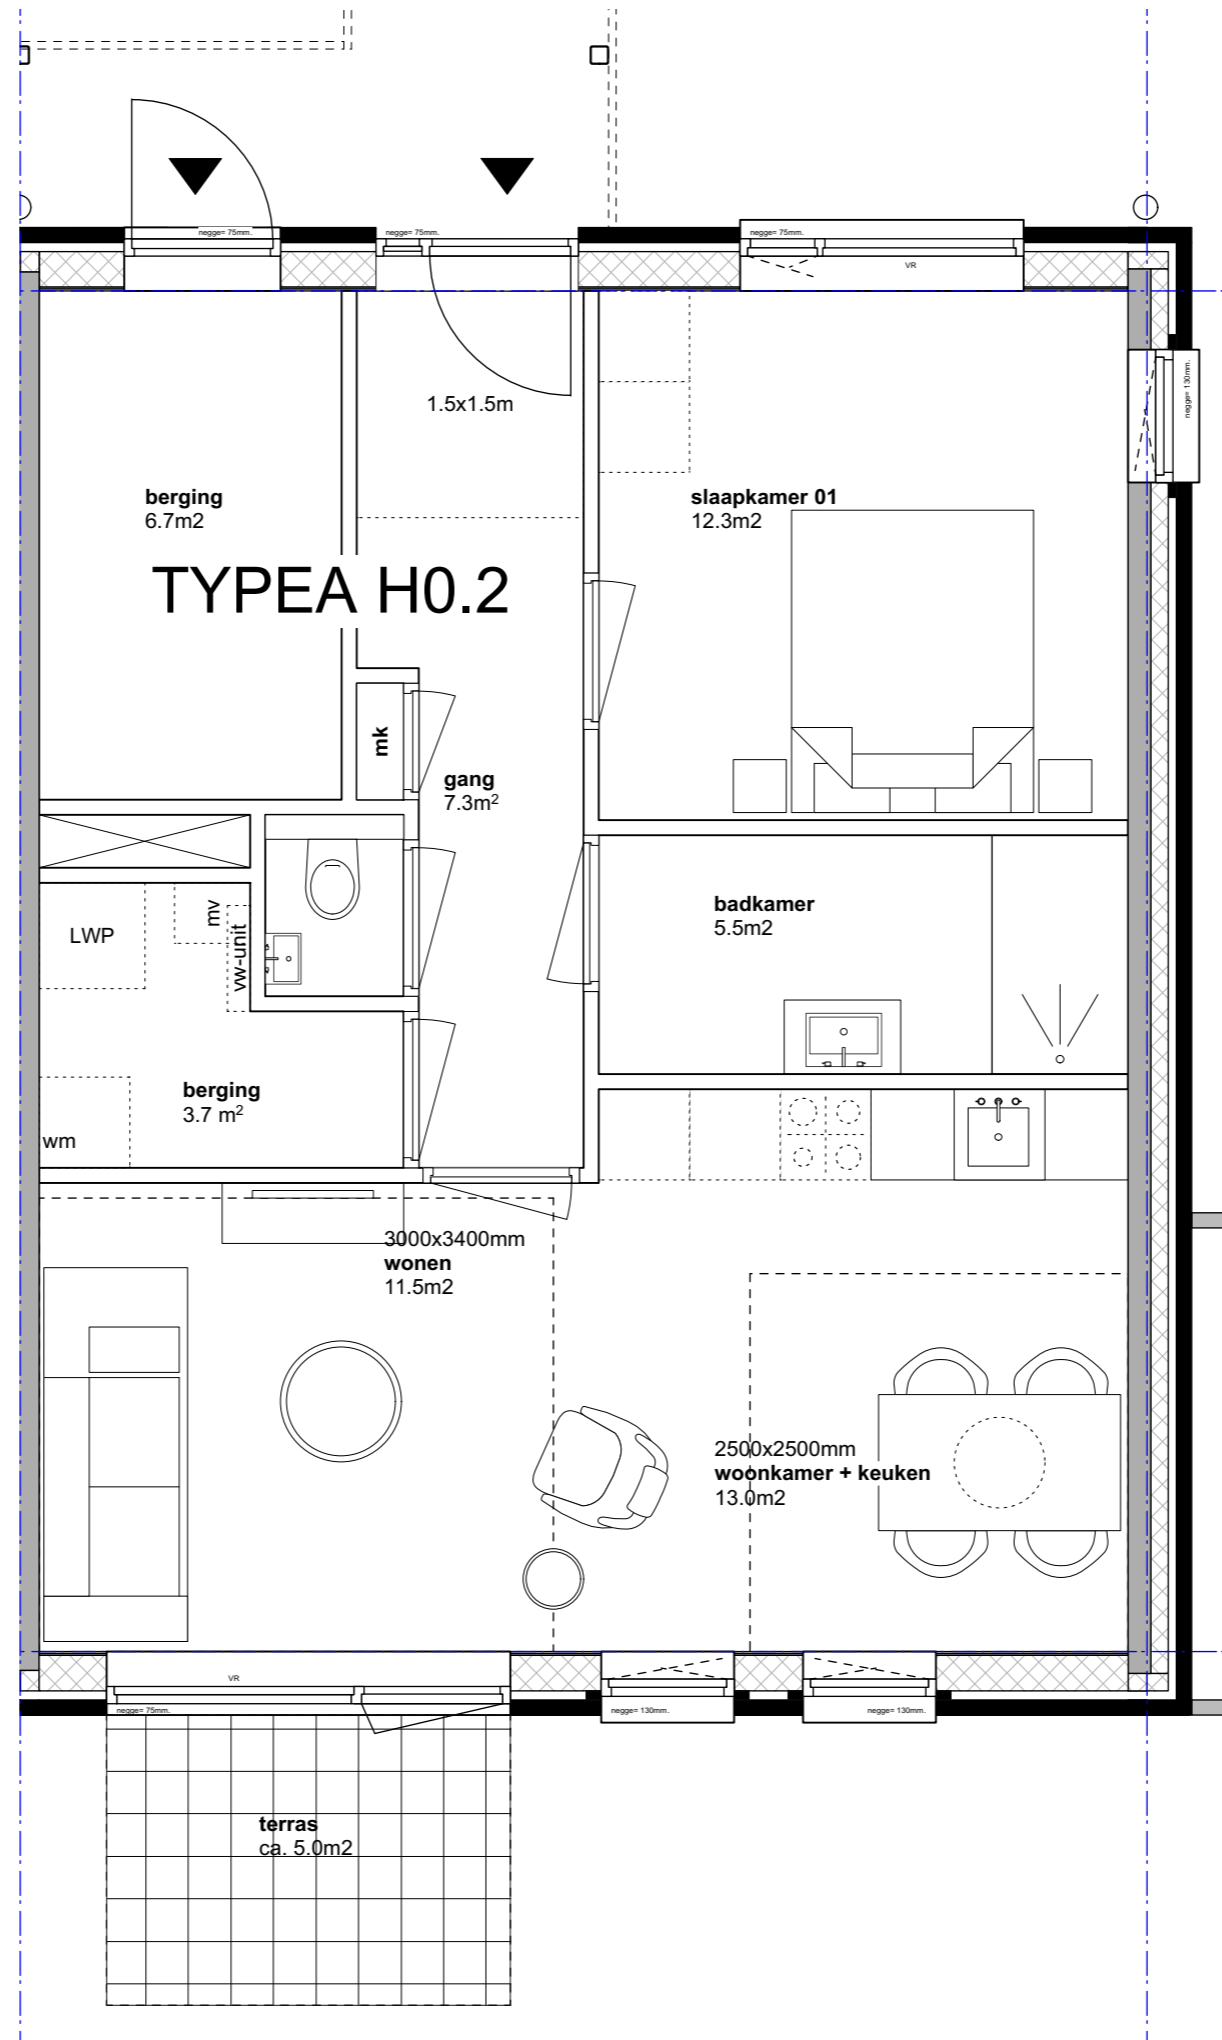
negge= 75mm.

negge= 75mm.

negge= 75mm.

VR

negge= 130mm.

1.5x1.5m

berging
6.7m2

slaapkamer 01
12.3m2

TYPEA H0.2

mk

gang
7.3m$^2$

mv

LWP

vw-unit

badkamer
5.5m2

berging
3.7 m$^2$

wm

3000x3400mm
wonen
11.5m2

2500x2500mm
woonkamer + keuken
13.0m2

VR

negge= 75mm.

negge= 130mm.

negge= 130mm.

terras
ca. 5.0m2